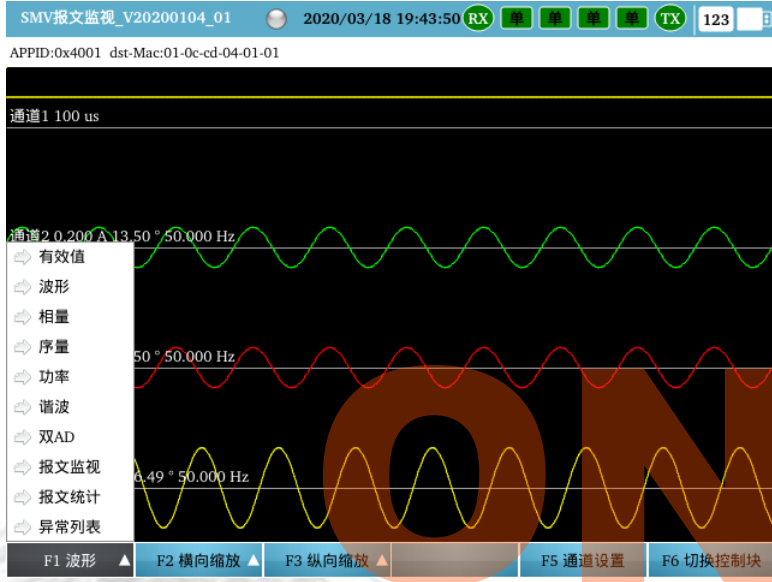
SMV报文监视_V20200104_01 2020/03/18 19:43:50 RX 单 单 单 单 TX 123

APPID:0x4001 dst-Mac:01-0c-cd-04-01-01

通道1 100 us

通道2 0.200 A 13.50 ° 50.000 Hz

50 ° 50.000 Hz

6.49 ° 50.000 Hz

有效值
波形
相量
序量
功率
谐波
双AD
报文监视
报文统计
异常列表

ON

F1 波形 F2 横向缩放 F3 纵向缩放 F5 通道设置 F6 切换控制块